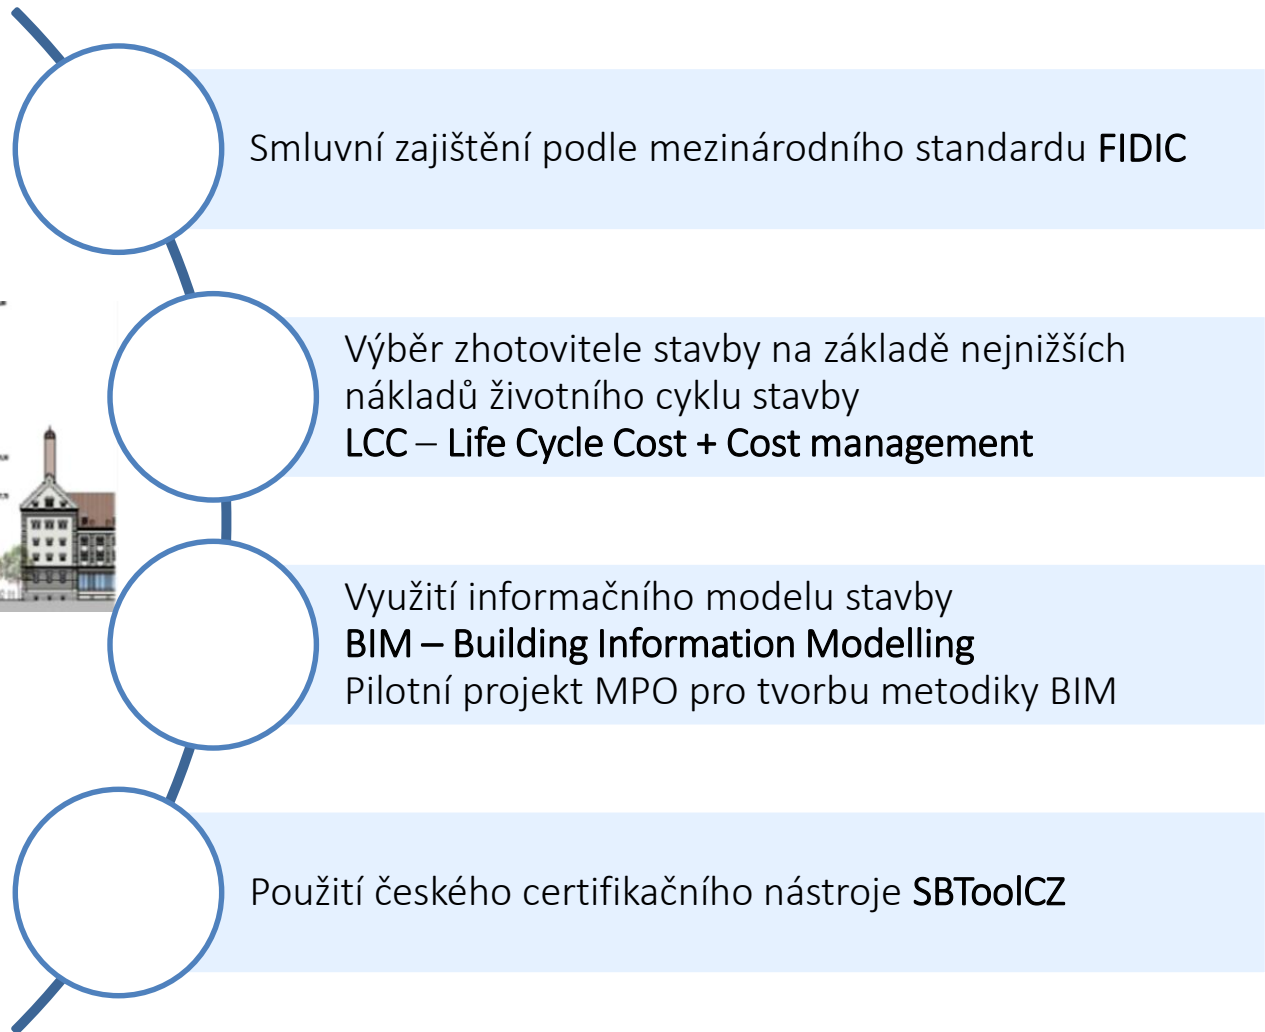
Smluvní zajištění podle mezinárodního standardu FIDIC

Výběr zhotovitele stavby na základě nejnižších nákladů životního cyklu stavby
LCC – Life Cycle Cost + Cost management

Využití informačního modelu stavby
BIM – Building Information Modelling
Pilotní projekt MPO pro tvorbu metodiky BIM

Použití českého certifikačního nástroje SBToolCZ